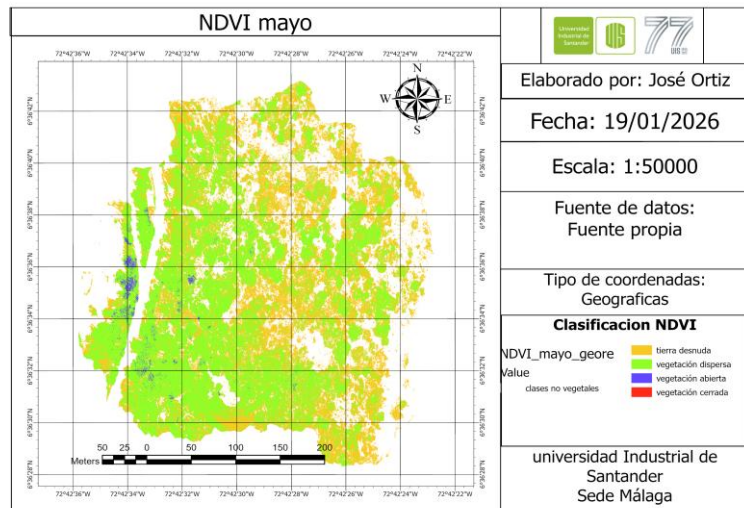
NDVI mayo

Universidad Industrial de Santander

UIS

77

72°42'36"W 72°42'34"W 72°42'32"W 72°42'30"W 72°42'28"W 72°42'26"W 72°42'24"W 72°42'22"W

N
W E
S

Elaborado por: José Ortiz

Fecha: 19/01/2026

Escala: 1:50000

Fuente de datos:
Fuente propia

Tipo de coordenadas:
Geograficas

Clasificacion NDVI

NDVI_mayo_geore
Value
clases no vegetales

tierra desnuda
vegetación dispersa
vegetación abierta
vegetación cerrada

50 25 0 50 100 150 200
Meters

72°42'36"W 72°42'34"W 72°42'32"W 72°42'30"W 72°42'28"W 72°42'26"W 72°42'24"W 72°42'22"W

universidad Industrial de
Santander
Sede Málaga